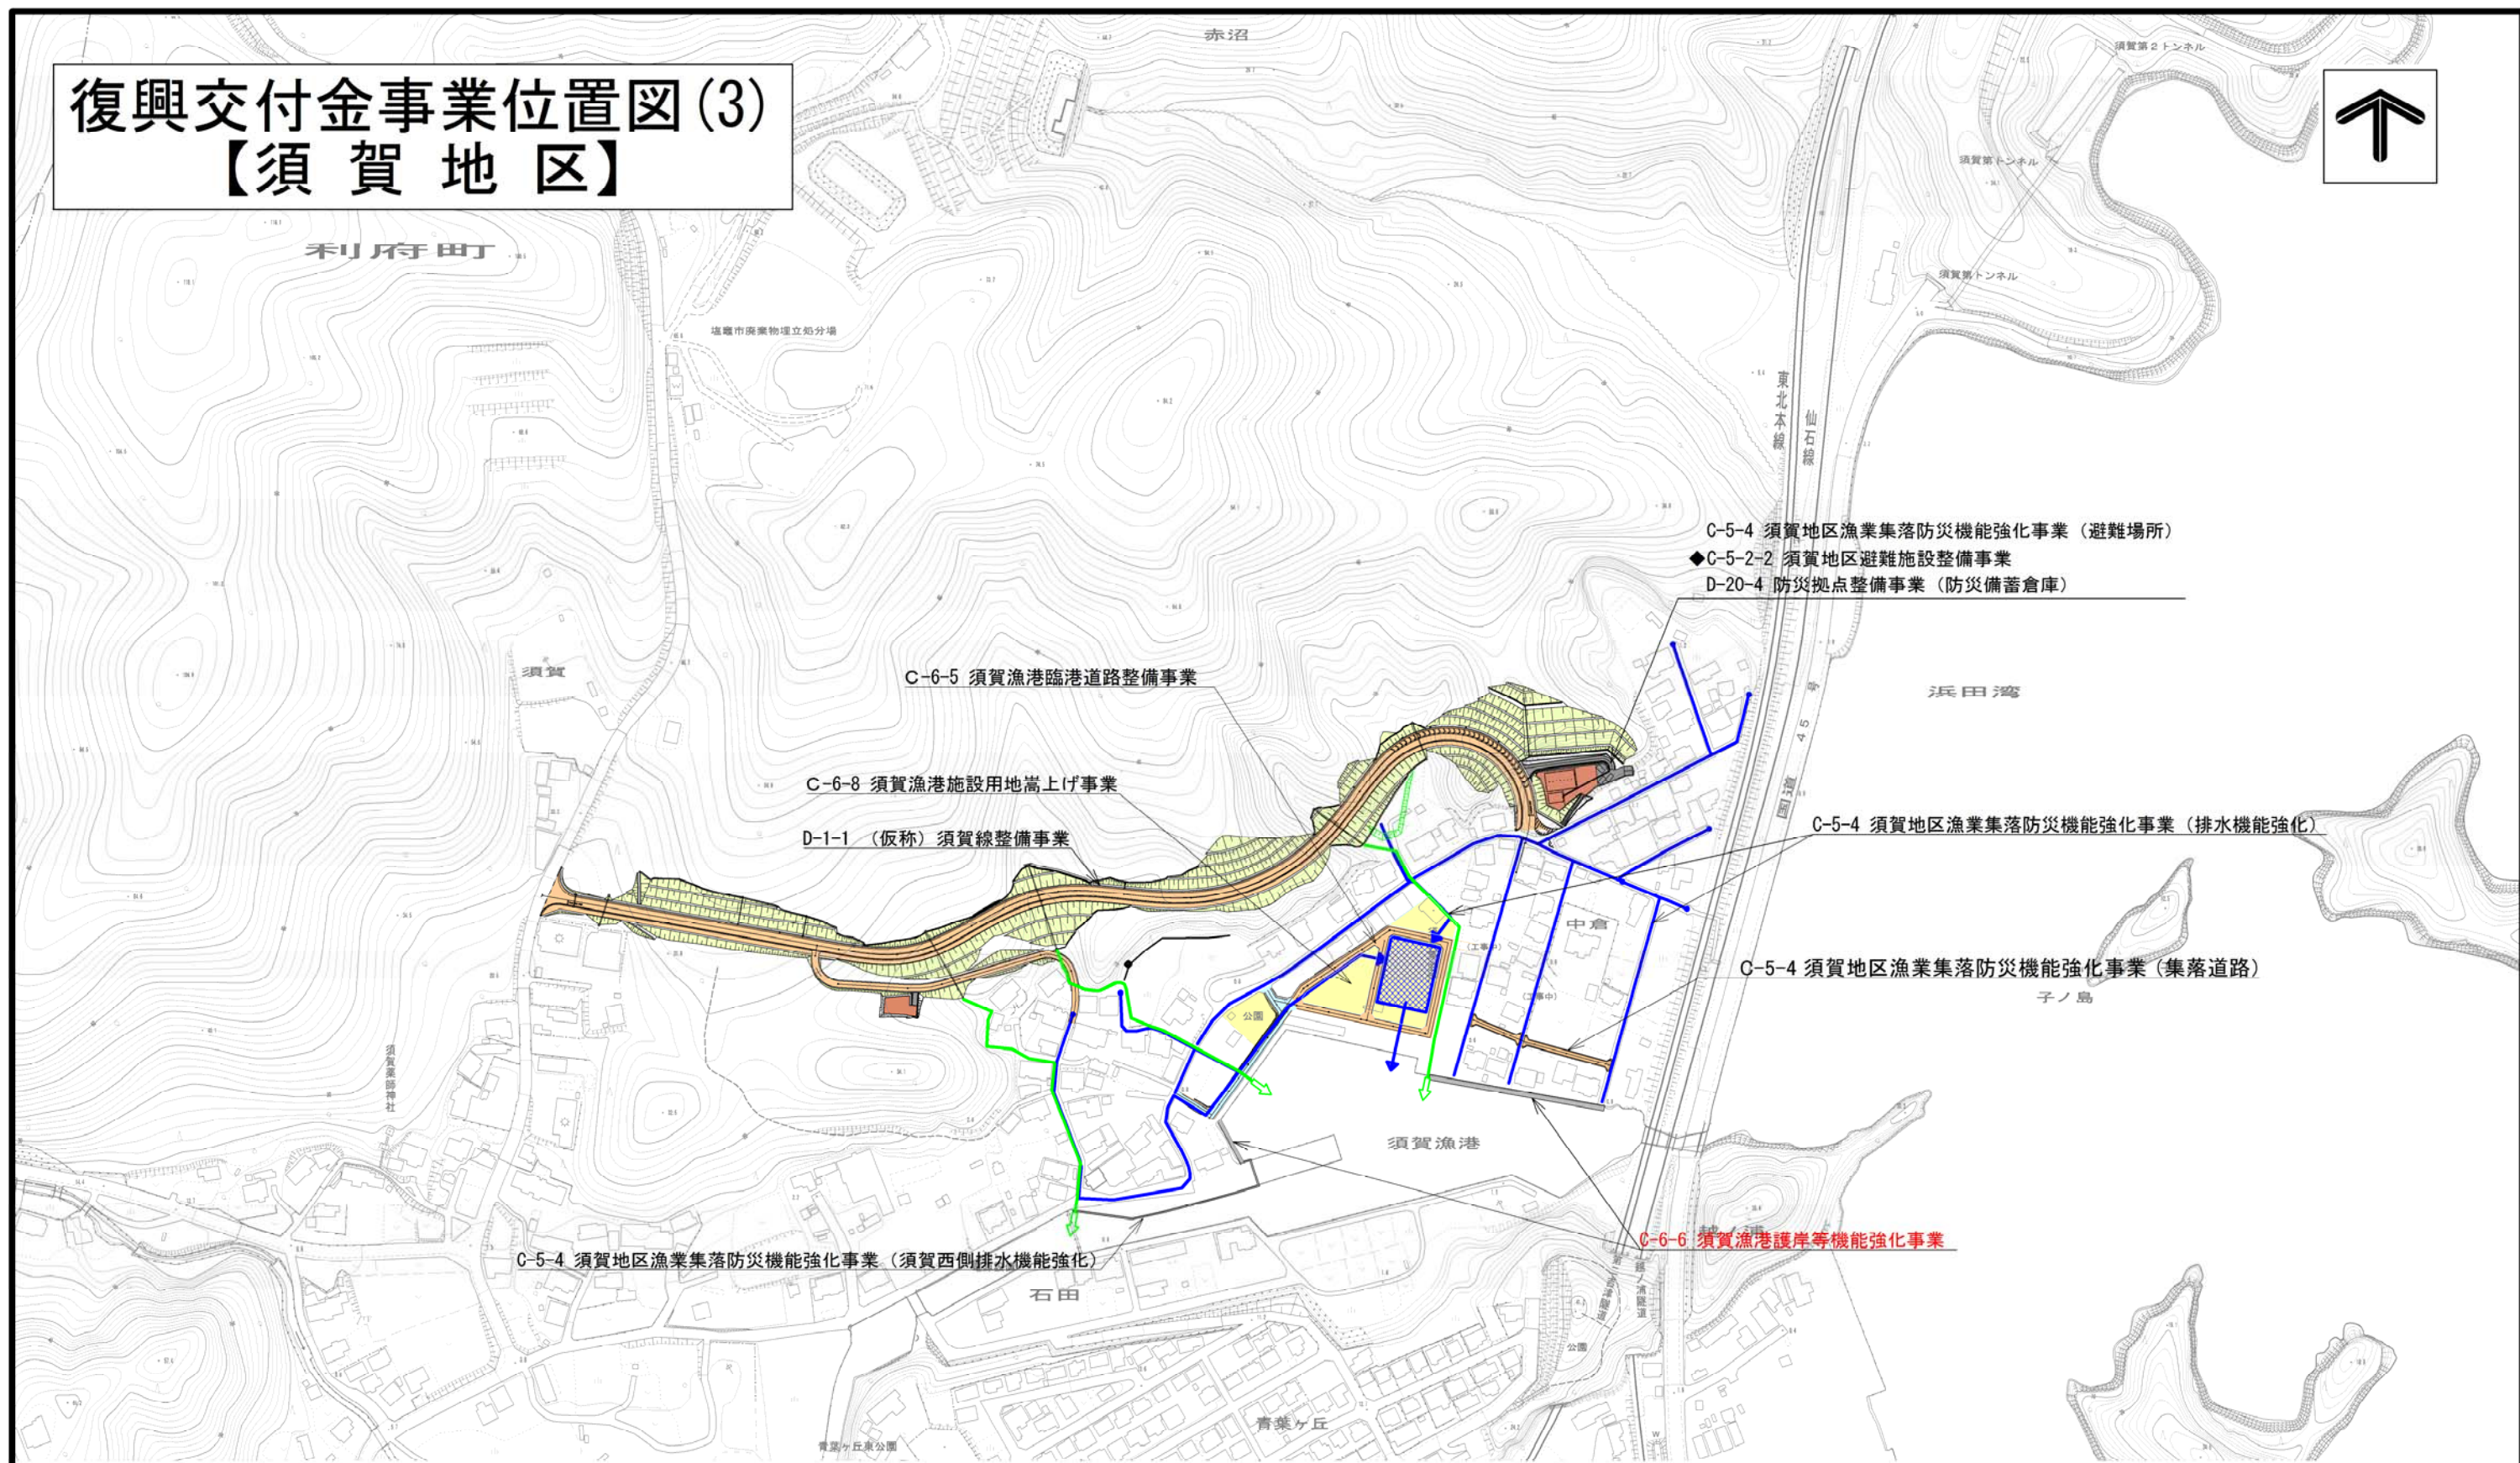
復興交付金事業位置図(3)
【須 賀 地 区】

赤沼

須賀第２トンネル

須賀第トンネル

須賀第トンネル

利府町

塩竈市廃棄物埋立処分場

東北本線

仙石線

C-5-4 須賀地区漁業集落防災機能強化事業（避難場所）
◆C-5-2-2 須賀地区避難施設整備事業
D-20-4 防災拠点整備事業（防災備蓄倉庫）

浜田湾

国道45号

須賀

C-6-5 須賀漁港臨港道路整備事業

C-6-8 須賀漁港施設用地嵩上げ事業

D-1-1 （仮称）須賀線整備事業

C-5-4 須賀地区漁業集落防災機能強化事業（排水機能強化）

中倉

C-5-4 須賀地区漁業集落防災機能強化事業（集落道路）

子ノ島

公園

須賀薬師神社

須賀漁港

C-6-6 須賀漁港護岸等機能強化事業

C-5-4 須賀地区漁業集落防災機能強化事業（須賀西側排水機能強化）

石田

公園

青葉ヶ丘

青葉ヶ丘東公園